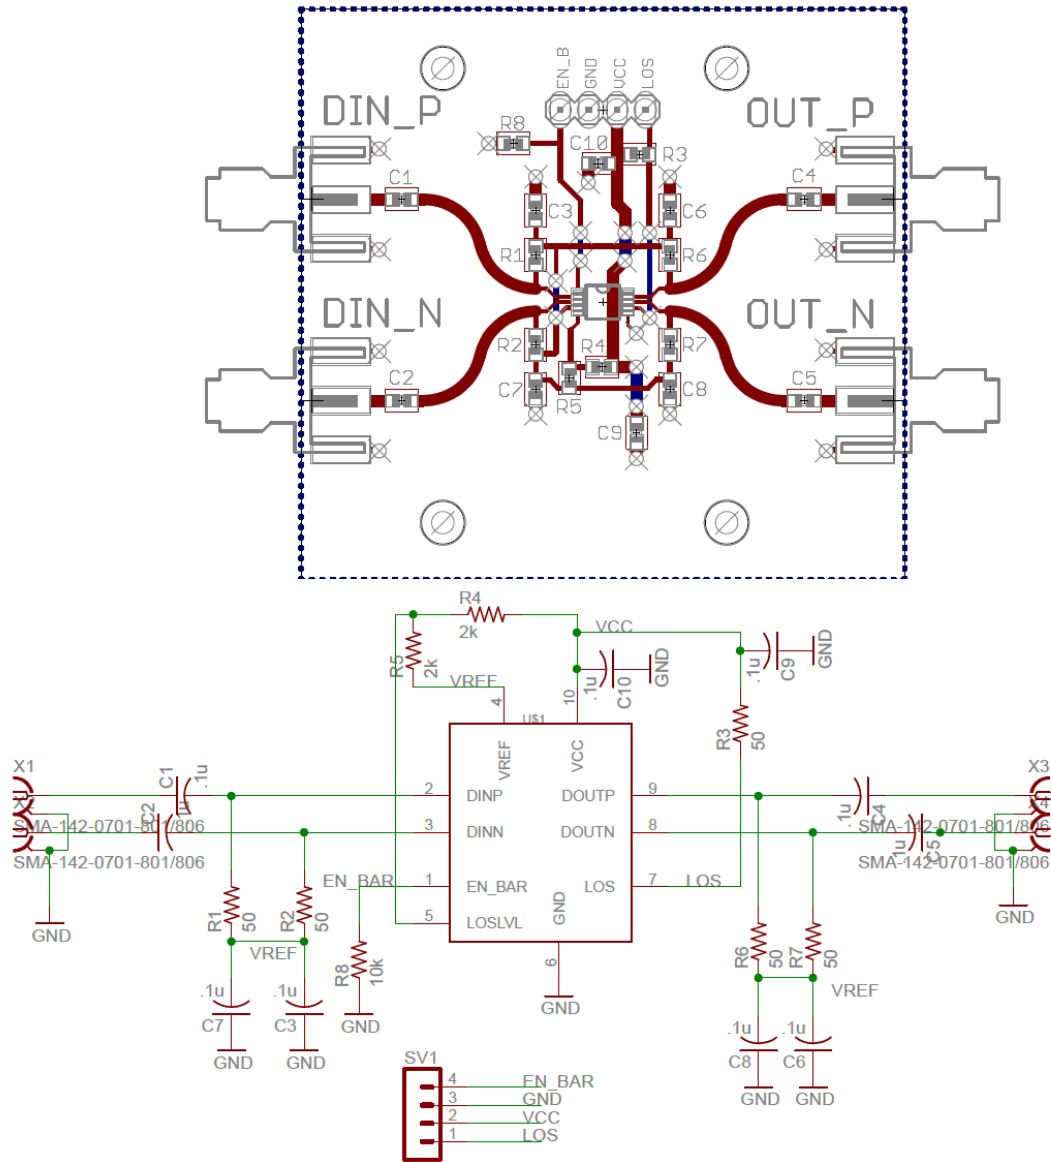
EN_B GND VCC LOS

DIN_P

OUT_P

R8

C10

R3

C1

C3

C6

C4

R1

R6

DIN_N

OUT_N

R2

R4

R7

C7

R5

C8

C2

C5

C9

R4
2k

VCC

R5
2k

C10
.1u

GND

C9
.1u

GND

VREF

4

U$1

10

R3
50

X1

C1
.1u

VREF

VCC

X3

C2
.1u

2

DINP

DOUTP

9

.1u
C4

SMA-142-0701-801/806

3

DINN

DOUTN

8

SMA-142-0701-801/806

SMA-142-0701-801/806

.1u
C5

SMA-142-0701-801/806

EN_BAR

1

EN_BAR

LOS

7

LOS

GND

R1
50

R2
50

5

LOSLVL

GND

GND

VREF

R8
10k

6

R6
50

R7
50

VREF

.1u

.1u

GND

GND

C7

C3

.1u

.1u

GND

GND

C8

C6

GND

GND

SV1

4

EN_BAR

3

GND

2

VCC

1

LOS